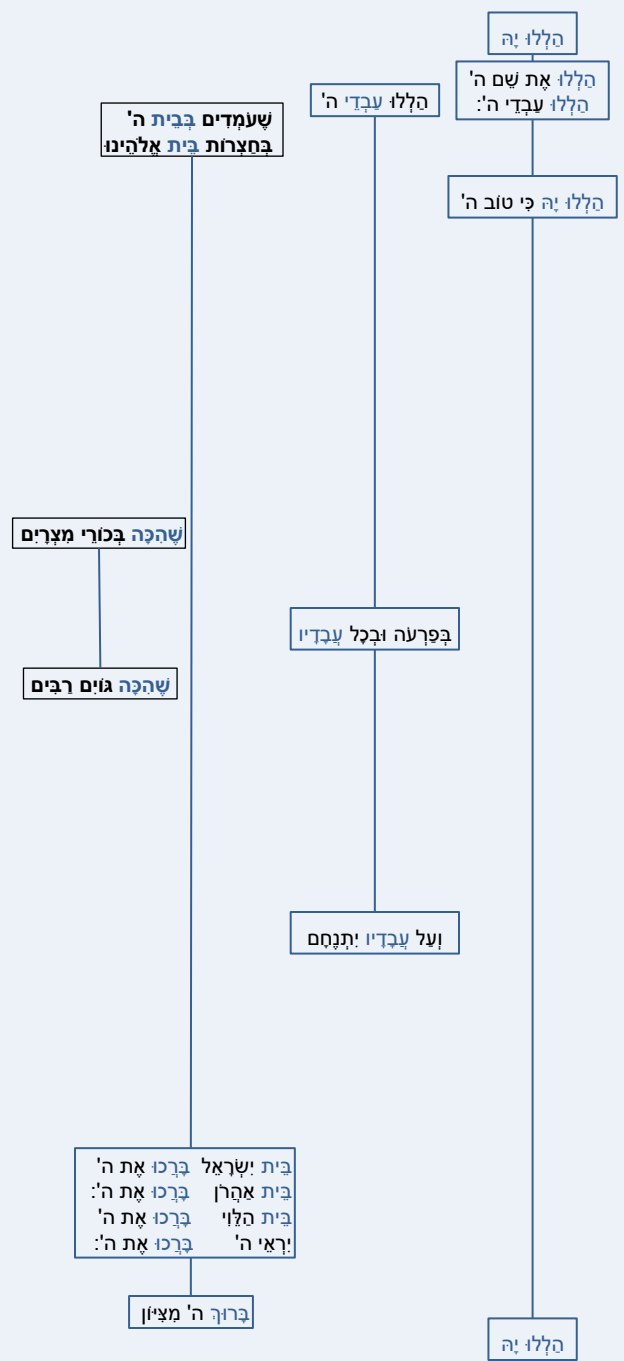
הַלְלוּ יָהּ

הַלְלוּ אֶת שֵׁם ה'
הַלְלוּ עַבְדֵי ה':

הַלְלוּ עַבְדֵי ה'

שֶׁעֹמְדִים בְּבֵית ה'
בְּחַצְרוֹת בֵּית אֱלֹהֵינוּ

הַלְלוּ יָהּ כִּי טוֹב ה'

שֶׁהִכָּה בְּכוֹרֵי מִצְרָיִם

בְּפַרְעֹה וּבְכָל עֲבָדָיו

שֶׁהִכָּה גּוֹיִם רַבִּים

וְעַל עֲבָדָיו יִתְנֶחָם

בֵּית יִשְׂרָאֵל בָּרְכוּ אֶת ה'
בֵּית אַהֲרֹן בָּרְכוּ אֶת ה':
בֵּית הַלֵּוִי בָּרְכוּ אֶת ה'
יִרְאֵי ה' בָּרְכוּ אֶת ה':

בָּרוּךְ ה' מִצִּיּוֹן

הַלְלוּ יָהּ